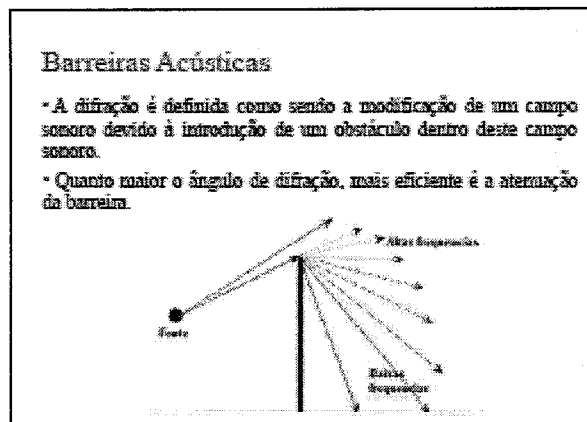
Barreiras Acústicas

• A difração é definida como sendo a modificação de um campo sonoro devido à introdução de um obstáculo dentro deste campo sonoro.

• Quanto maior o ângulo de difração, mais eficiente é a atenuação da barreira.

Altas frequencias

Fonte

Baixas frequencias